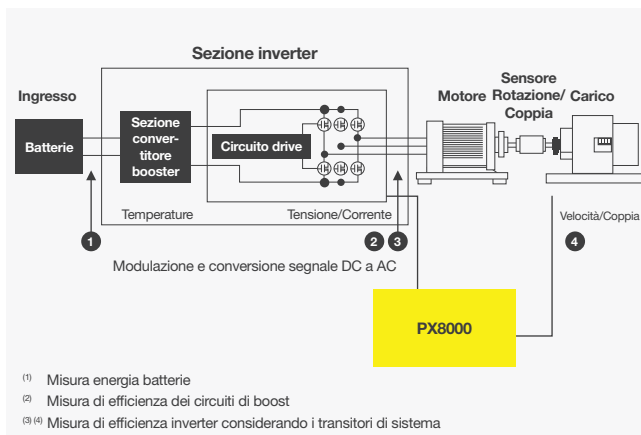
Sezione inverter

Ingresso

Batterie

Sezione convertitore booster

Circuito drive

Motore

Sensore Rotazione/ Coppia

Carico

Temperature

Tensione/Corrente

Velocità/Coppia

1

2

3

4

Modulazione e conversione segnale DC a AC

PX8000

$^{(1)}$ Misura energia batterie

$^{(2)}$ Misura di efficienza dei circuiti di boost

$^{(3)(4)}$ Misura di efficienza inverter considerando i transitori di sistema